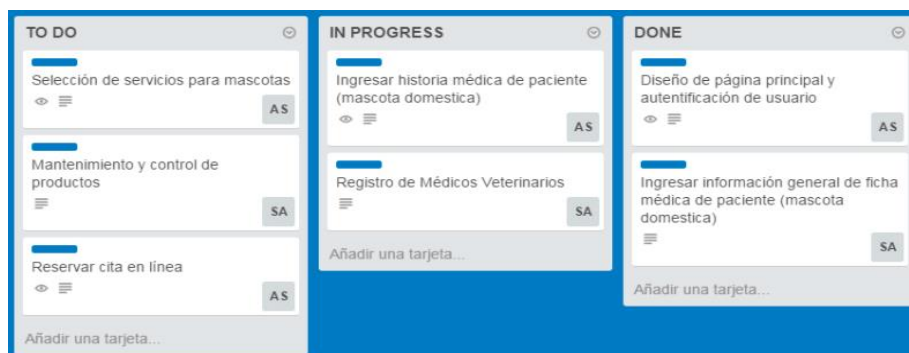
TO DO

Selección de servicios para mascotas

AS

Mantenimiento y control de productos

SA

Reservar cita en línea

AS

Añadir una tarjeta...

IN PROGRESS

Ingresar historia médica de paciente (mascota domestica)

AS

Registro de Médicos Veterinarios

SA

Añadir una tarjeta...

DONE

Diseño de página principal y autentificación de usuario

AS

Ingresar información general de ficha médica de paciente (mascota domestica)

SA

Añadir una tarjeta...